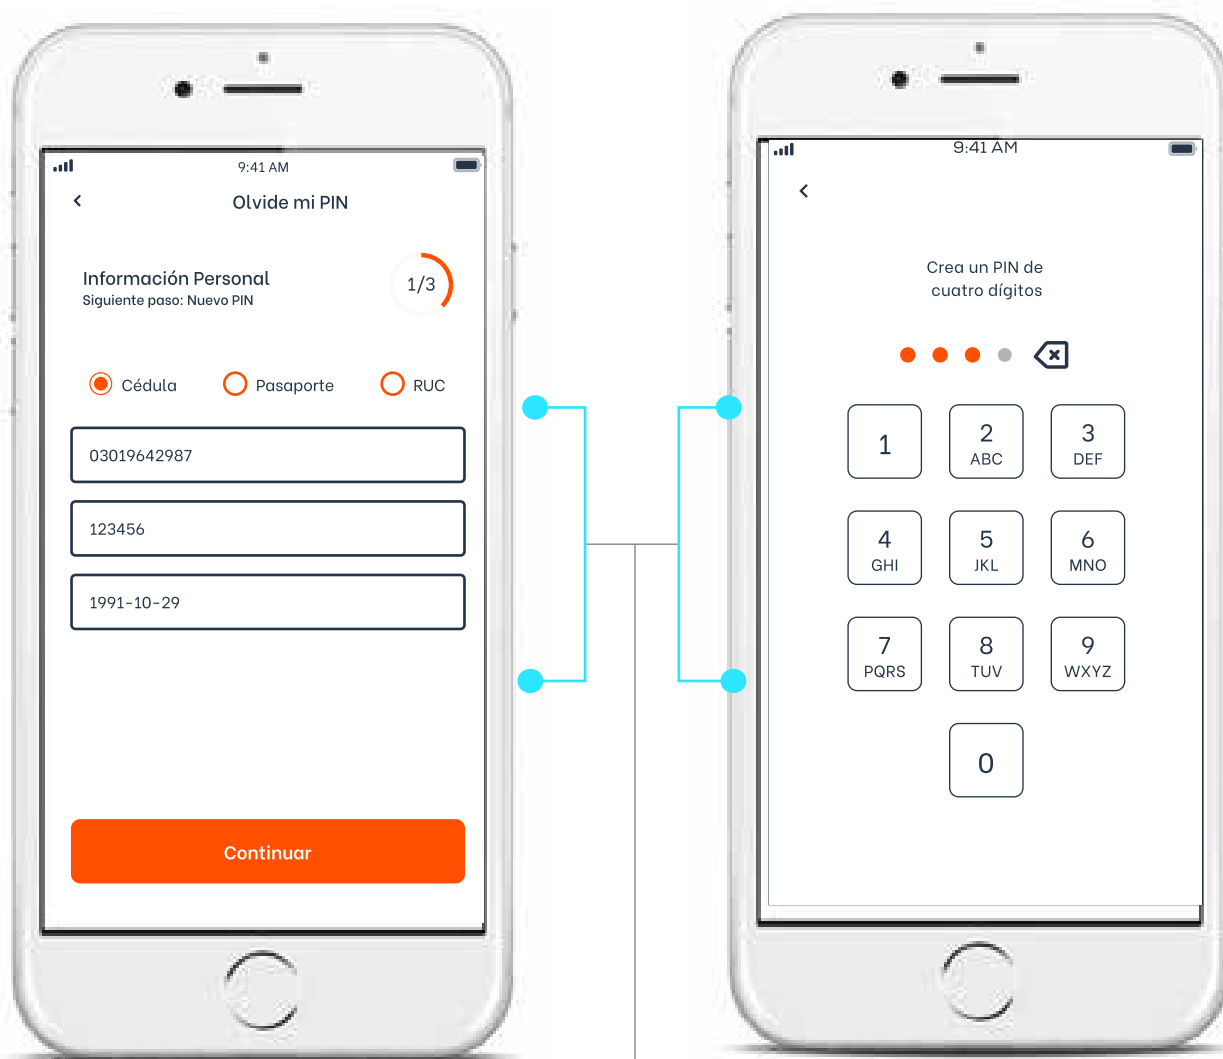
9:41 AM

<

Olvide mi PIN

Información Personal
Siguiente paso: Nuevo PIN

1/3

Cédula Pasaporte RUC

03019642987

123456

1991-10-29

Continuar

9:41 AM

<

Crea un PIN de cuatro dígitos

| 1 | 2 ABC | 3 DEF |
|---|---|---|
| 4 GHI | 5 JKL | 6 MNO |
| 7 PQRS | 8 TUV | 9 WXYZ |
| | 0 | |